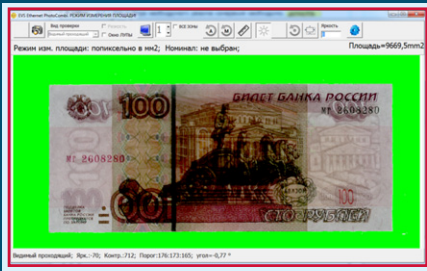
EVS Ethernet PhotoCamera: РЕЖИМ ИЗМЕРЕНИЯ ПЛОЩАДИ

Вид проверки

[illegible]

Окно ЛУПЫ

1

Все зоны

Яркость

Режим изм. площади: попиксельно в мм2; Номинал: не выбран;

Площадь=9669,5mm2

100

БИЛЕТ БАНКА РОССИИ

МГ 2608280

МГ 2608280

СТО РУБЛЕЙ

Видимый проходящий; Ярк.:-70; Контр.:712; Порог:176:173:165; угол=-0,77 °